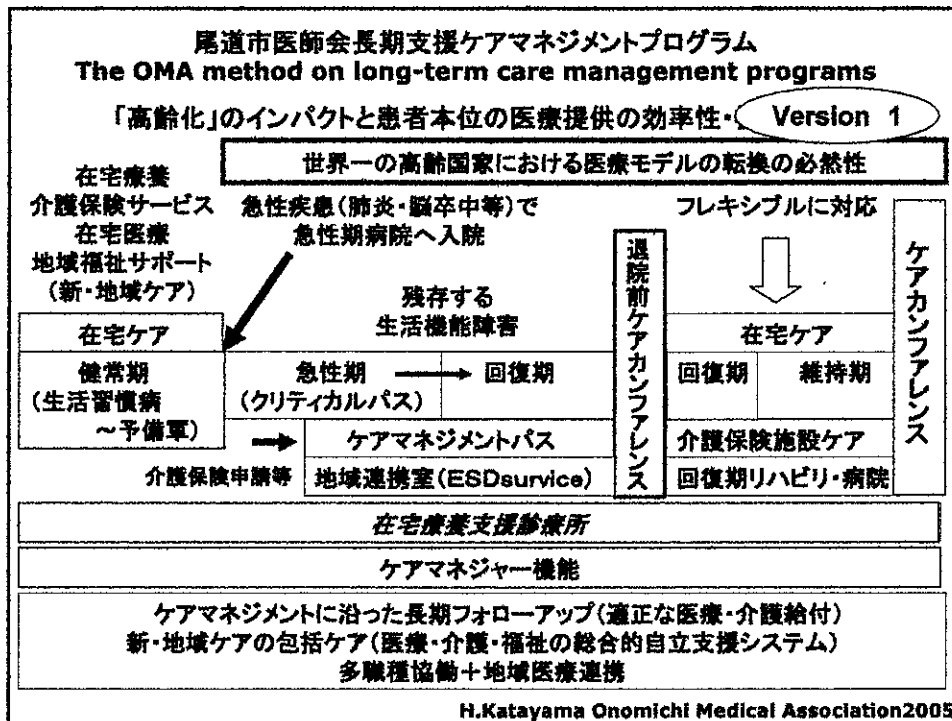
尾道市医師会長期支援ケアマネジメントプログラム
The OMA method on long-term care management programs

「高齢化」のインパクトと患者本位の医療提供の効率性・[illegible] Version 1

世界一の高齢国家における医療モデルの転換の必然性

在宅療養
介護保険サービス
在宅医療
地域福祉サポート
（新・地域ケア）

急性疾患（肺炎・脳卒中等）で
急性期病院へ入院

フレキシブルに対応

退院前ケアカンファレンス

ケアカンファレンス

残存する
生活機能障害

在宅ケア

健常期
（生活習慣病
～予備軍）

急性期 → 回復期
（クリティカルパス）

在宅ケア

回復期　維持期

ケアマネジメントパス

介護保険施設ケア

介護保険申請等

地域連携室（ESDsurvice）

回復期リハビリ・病院

在宅療養支援診療所

ケアマネジャー機能

ケアマネジメントに沿った長期フォローアップ（適正な医療・介護給付）
新・地域ケアの包括ケア（医療・介護・福祉の総合的自立支援システム）
多職種協働＋地域医療連携

H.Katayama Onomichi Medical Association2005